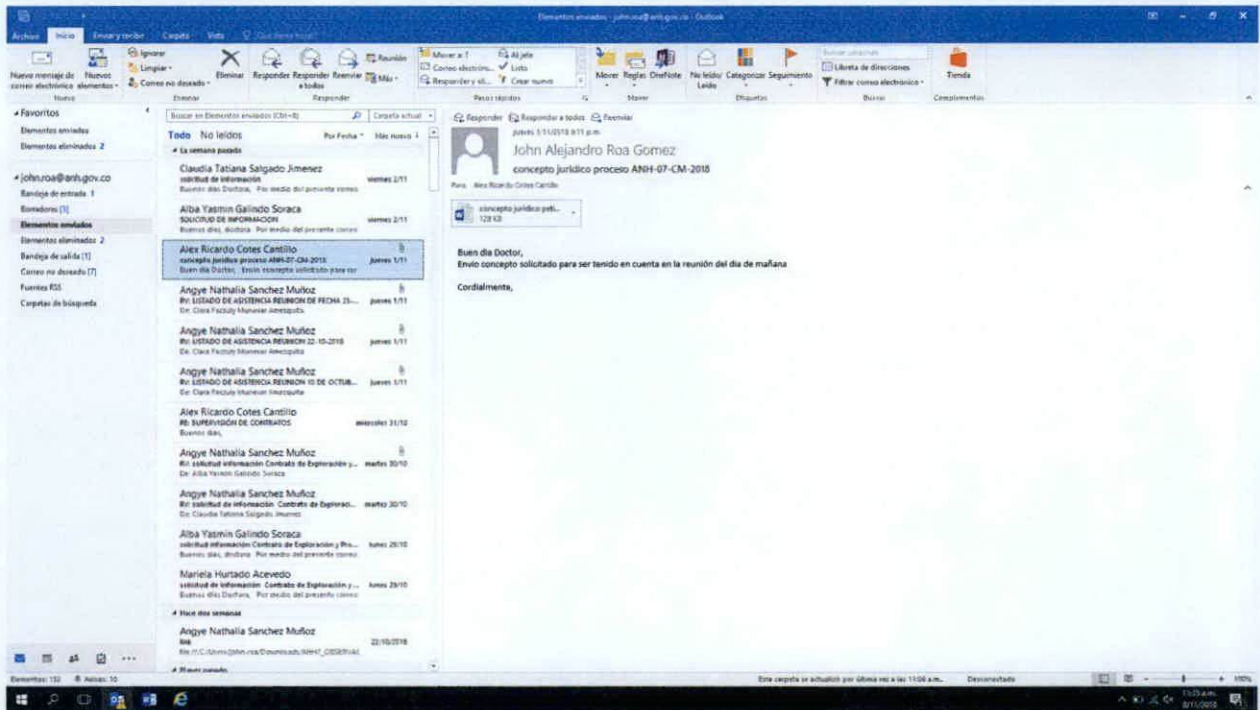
Elementos enviados - john.roa@anh.gov.co - Outlook

Archivo Inicio Enviar y recibir Carpeta Vista

Nuevo mensaje de correo electrónico Nuevos elementos
Nuevo

Ignorar Limpiar Correo no deseado Eliminar
Eliminar

Responder Responder a todos Reenviar Reunión Más
Responder

Mover a: ? Correo electrónico... Responder y el... Al jefe Listo Crear nuevo
Pasos rápidos

Mover Reglas OneNote
Mover

No leído/Leído Categorizar Seguimiento
Etiquetas

Libreta de direcciones Filtrar correo electrónico
Buscar

Tienda
Complementos

Favoritos
Elementos enviados
Elementos eliminados 2

john.roa@anh.gov.co
Bandeja de entrada 1
Borradores [1]
Elementos enviados
Elementos eliminados 2
Bandeja de salida [1]
Correo no deseado [7]
Fuentes RSS
Carpetas de búsqueda

Buscar en Elementos enviados (Ctrl+E) Carpeta actual

Todo No leídos Por Fecha Más nuevo

La semana pasada

Claudia Tatiana Salgado Jimenez
solicitud de información viernes 2/11
Buenos días Doctora, Por medio del presente correo

Alba Yasmin Galindo Soraca
SOLICITUD DE INFORMACION viernes 2/11
Buenos días, doctora. Por medio del presente correo

Alex Ricardo Cotes Cantillo
concepto juridico proceso ANH-07-CM-2018 jueves 1/11
Buen dia Doctor, Envio concepto solicitado para ser

Angye Nathalia Sanchez Muñoz
RV: LISTADO DE ASISTENCIA REUNION DE FECHA 25-... jueves 1/11
De: Clara Fazzuly Munevar Amezquita

Angye Nathalia Sanchez Muñoz
RV: LISTADO DE ASISTENCIA REUNION 22-10-2018 jueves 1/11
De: Clara Fazzuly Munevar Amezquita

Angye Nathalia Sanchez Muñoz
RV: LISTADO DE ASISTENCIA REUNION 10 DE OCTUB... jueves 1/11
De: Clara Fazzuly Munevar Amezquita

Alex Ricardo Cotes Cantillo
RE: SUPERVISION DE CONTRATOS miércoles 31/10
Buenos días,

Angye Nathalia Sanchez Muñoz
RV: solicitud información Contrato de Exploración y... martes 30/10
De: Alba Yasmin Galindo Soraca

Angye Nathalia Sanchez Muñoz
RV: solicitud de información Contrato de Exploraci... martes 30/10
De: Claudia Tatiana Salgado Jimenez

Alba Yasmin Galindo Soraca
solicitud información Contrato de Exploración y Pro... lunes 29/10
Buenos días, doctora. Por medio del presente correo

Mariela Hurtado Acevedo
solicitud de información Contrato de Exploración y... lunes 29/10
Buenos días Doctora, Por medio del presente correo

Hace dos semanas

Angye Nathalia Sanchez Muñoz
link 22/10/2018
file:///C:/Users/john.roa/Downloads/ANH7_OBSERVA

Responder Responder a todos Reenviar

jueves 1/11/2018 4:11 p.m.
John Alejandro Roa Gomez
concepto juridico proceso ANH-07-CM-2018
Para Alex Ricardo Cotes Cantillo

concepto juridico peti...
128 KB

Buen dia Doctor,
Envio concepto solicitado para ser tenido en cuenta en la reunión del dia de mañana

Cordialmente,

Elementos: 132 Avisos: 10
Esta carpeta se actualizó por última vez a las 11:06 a.m. Desconectado
100%
11:25 a.m.
8/11/2018